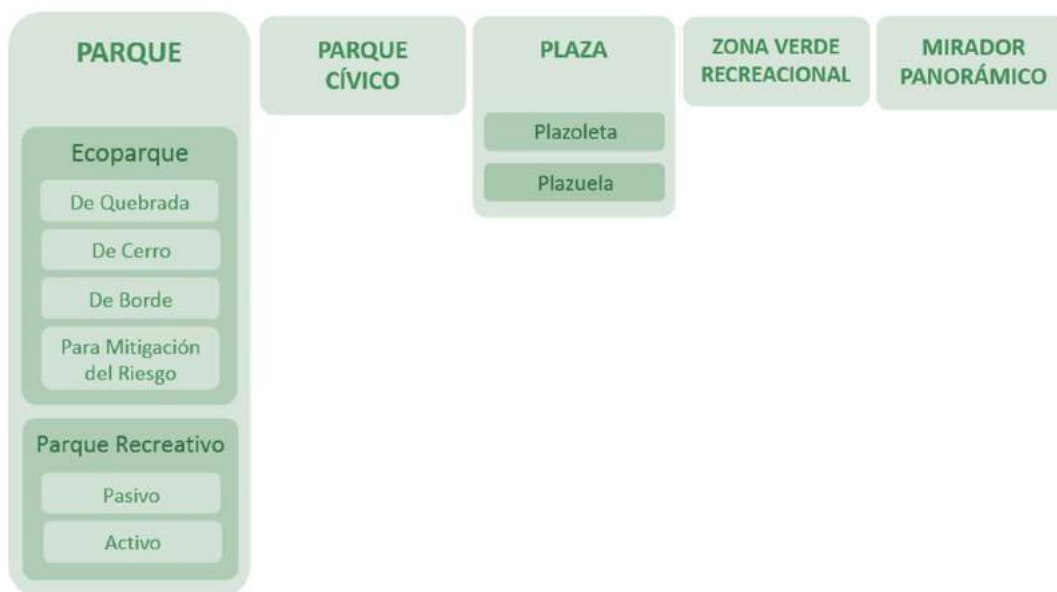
PARQUE

Ecoparque

De Quebrada

De Cerro

De Borde

Para Mitigación del Riesgo

Parque Recreativo

Pasivo

Activo

PARQUE CÍVICO

PLAZA

Plazoleta

Plazuela

ZONA VERDE RECREACIONAL

MIRADOR PANORÁMICO